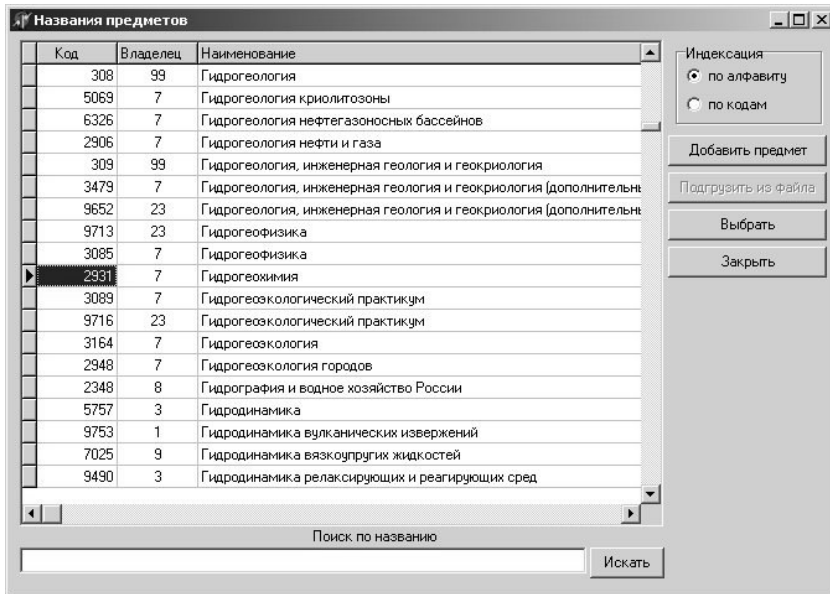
Названия предметов

| Код | Владелец | Наименование |
|---|---|---|
| 308 | 99 | Гидрогеология |
| 5069 | 7 | Гидрогеология криолитозоны |
| 6326 | 7 | Гидрогеология нефтегазоносных бассейнов |
| 2906 | 7 | Гидрогеология нефти и газа |
| 309 | 99 | Гидрогеология, инженерная геология и геокриология |
| 3479 | 7 | Гидрогеология, инженерная геология и геокриология (дополнительны |
| 9652 | 23 | Гидрогеология, инженерная геология и геокриология (дополнительны |
| 9713 | 23 | Гидрогеофизика |
| 3085 | 7 | Гидрогеофизика |
| 2931 | 7 | Гидрогеохимия |
| 3089 | 7 | Гидрогеоэкологический практикум |
| 9716 | 23 | Гидрогеоэкологический практикум |
| 3164 | 7 | Гидрогеоэкология |
| 2948 | 7 | Гидрогеоэкология городов |
| 2348 | 8 | Гидрография и водное хозяйство России |
| 5757 | 3 | Гидродинамика |
| 9753 | 1 | Гидродинамика вулканических извержений |
| 7025 | 9 | Гидродинамика вязкоупругих жидкостей |
| 9490 | 3 | Гидродинамика релаксирующих и реагирующих сред |

Индексация
по алфавиту
по кодам

Добавить предмет
Подгрузить из файла
Выбрать
Закрыть

Поиск по названию
Искать